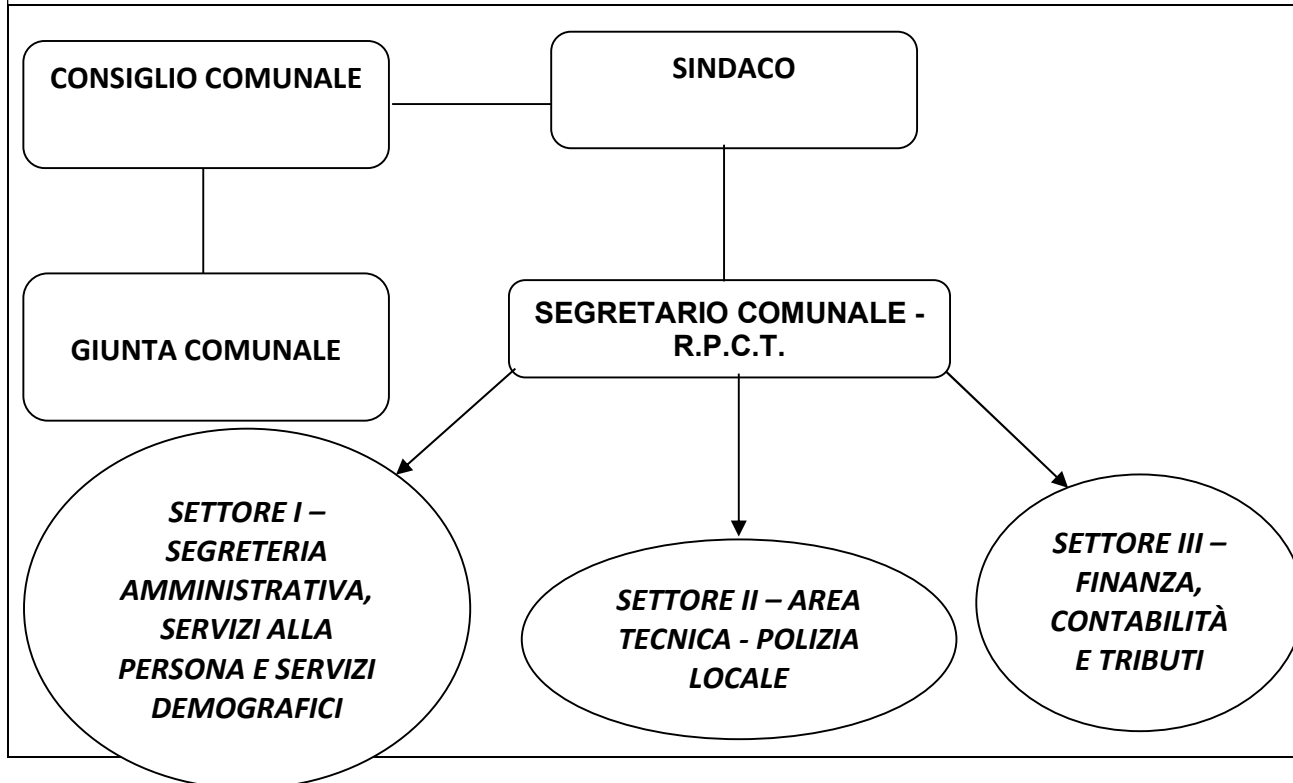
CONSIGLIO COMUNALE

SINDACO

GIUNTA COMUNALE

SEGRETARIO COMUNALE - R.P.C.T.

SETTORE I – SEGRETERIA AMMINISTRATIVA, SERVIZI ALLA PERSONA E SERVIZI DEMOGRAFICI

SETTORE II – AREA TECNICA - POLIZIA LOCALE

SETTORE III – FINANZA, CONTABILITÀ E TRIBUTI